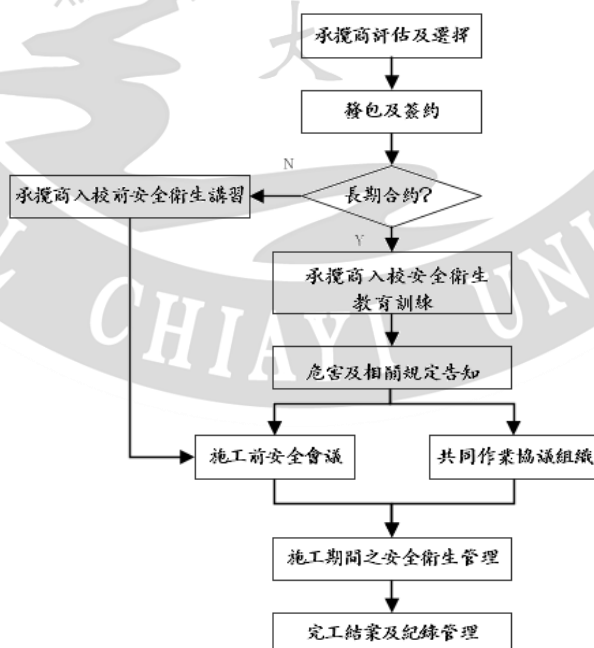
承攬商評估及選擇

發包及簽約

N

承攬商入校前安全衛生講習

長期合約?

Y

承攬商入校安全衛生教育訓練

危害及相關規定告知

施工前安全會議

共同作業協議組織

施工期間之安全衛生管理

完工結案及紀錄管理

大

CHIAYI UN